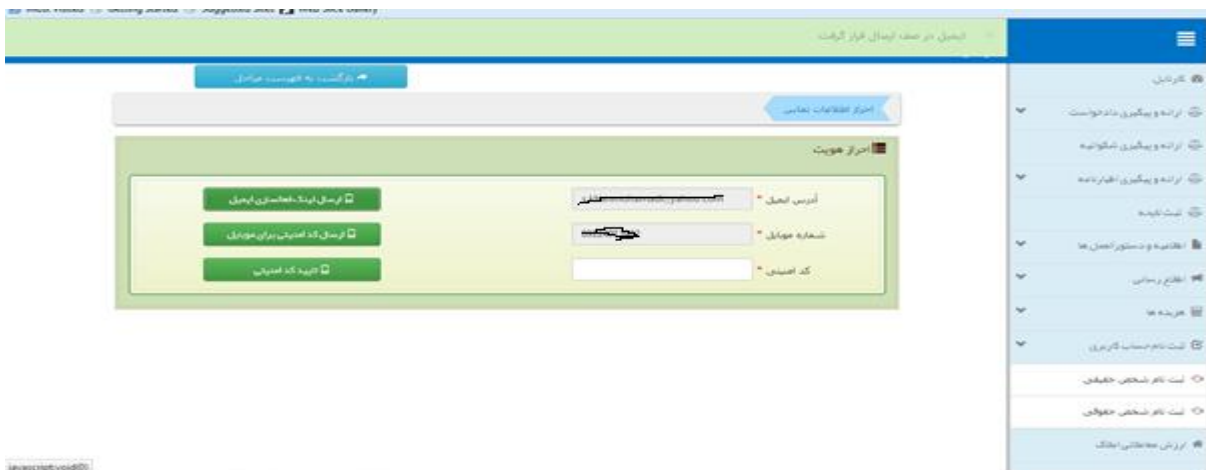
Most Visited Getting Started Suggested Sites Web Slice Gallery

ایمیل در صف ارسال قرار گرفت

بازگشت به فهرست مراحل

احراز اطلاعات تماس

احراز هویت

آدرس ایمیل *

ارسال لینک فعالسازی ایمیل

شماره موبایل *

ارسال کد امنیتی برای موبایل

کد امنیتی *

تایید کد امنیتی

کارتابل

ارائه و پیگیری درخواست

ارائه و پیگیری شکوائیه

ارائه و پیگیری اظهارنامه

ثبت نامه

اطلاعیه و دستورالعمل ها

اطلاع رسانی

هزینه ها

ثبت نام حساب کاربری

ثبت نام شخص حقیقی

ثبت نام شخص حقوقی

ارزش معاملاتی املاک

javascript:void(0);